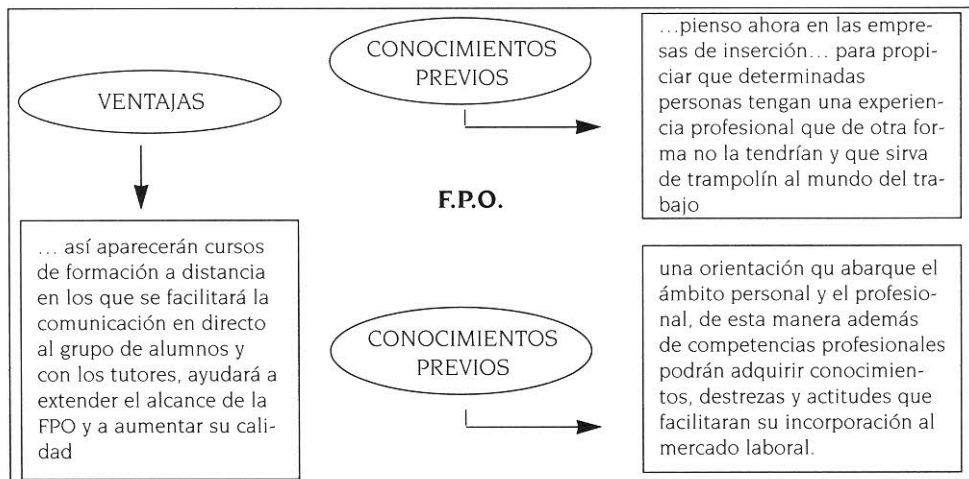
VENTAJAS

CONOCIMIENTOS PREVIOS

…pienso ahora en las empresas de inserción… para propiciar que determinadas personas tengan una experiencia profesional que de otra forma no la tendrían y que sirva de trampolín al mundo del trabajo

F.P.O.

… así aparecerán cursos de formación a distancia en los que se facilitará la comunicación en directo al grupo de alumnos y con los tutores, ayudará a extender el alcance de la FPO y a aumentar su calidad

CONOCIMIENTOS PREVIOS

una orientación qu abarque el ámbito personal y el profesional, de esta manera además de competencias profesionales podrán adquirir conocimientos, destrezas y actitudes que facilitaran su incorporación al mercado laboral.